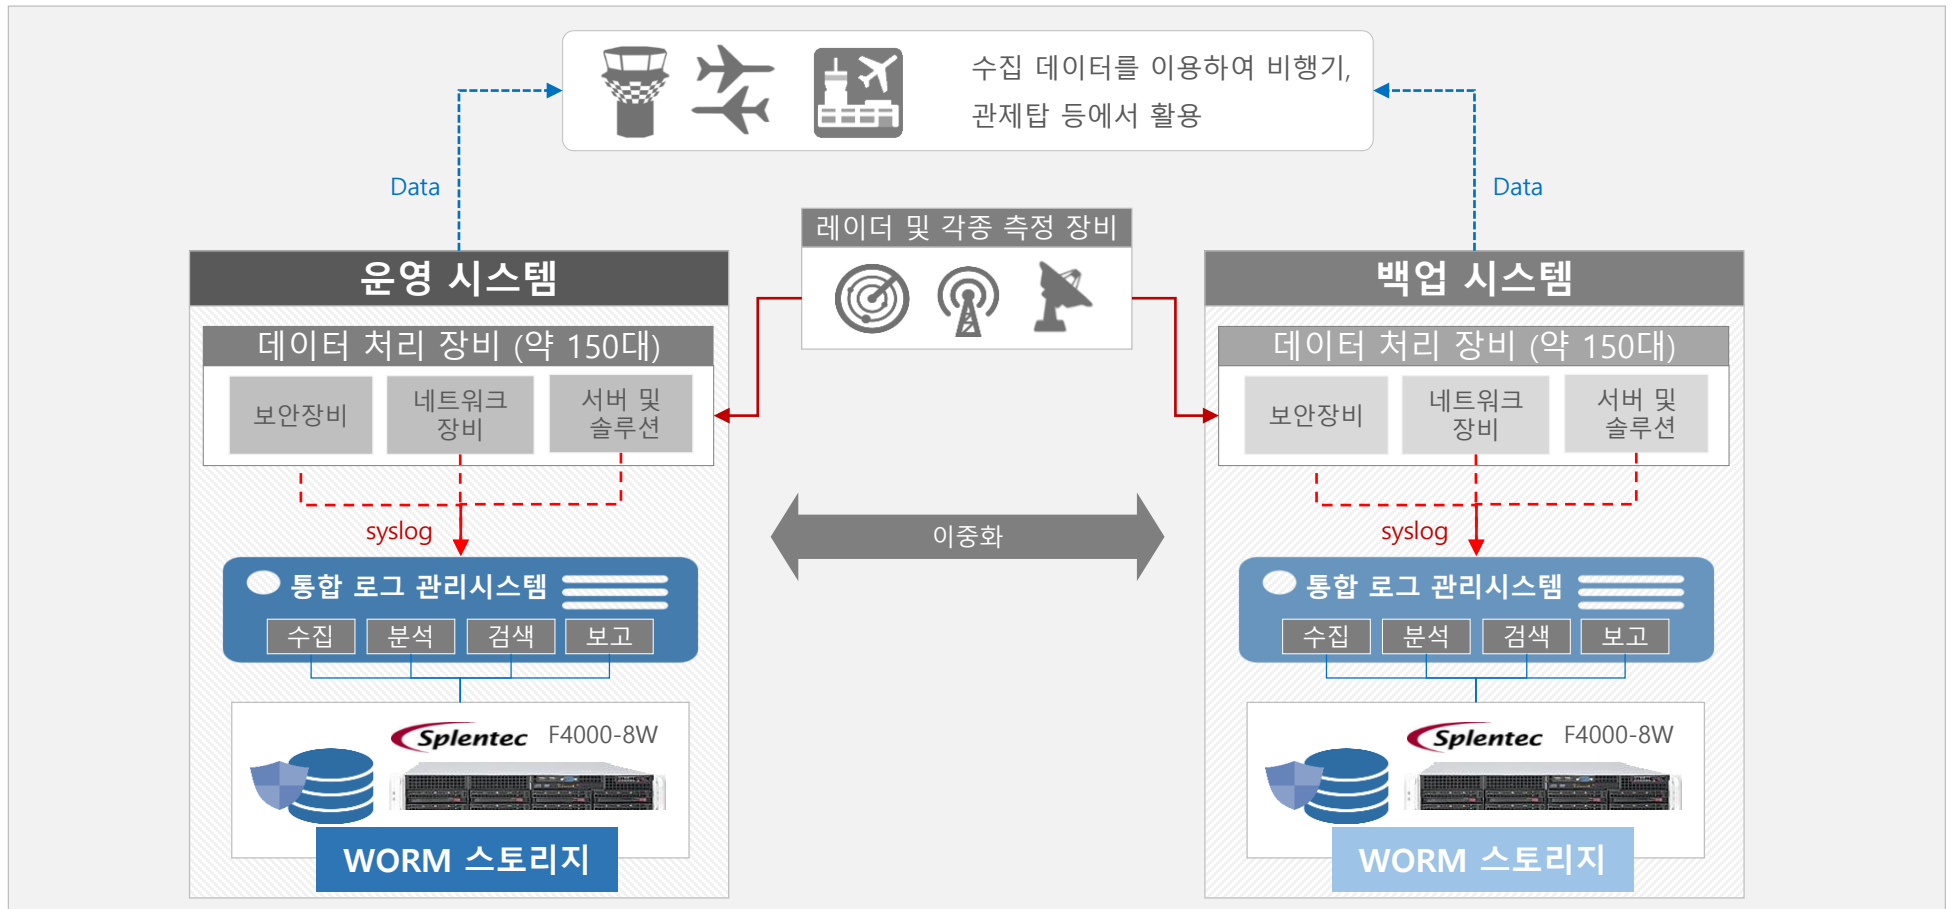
수집 데이터를 이용하여 비행기, 관제탑 등에서 활용

Data

Data

레이더 및 각종 측정 장비

운영 시스템

데이터 처리 장비 (약 150대)

보안장비

네트워크 장비

서버 및 솔루션

syslog

통합 로그 관리시스템

수집

분석

검색

보고

Splentec F4000-8W

WORM 스토리지

이중화

백업 시스템

데이터 처리 장비 (약 150대)

보안장비

네트워크 장비

서버 및 솔루션

syslog

통합 로그 관리시스템

수집

분석

검색

보고

Splentec F4000-8W

WORM 스토리지